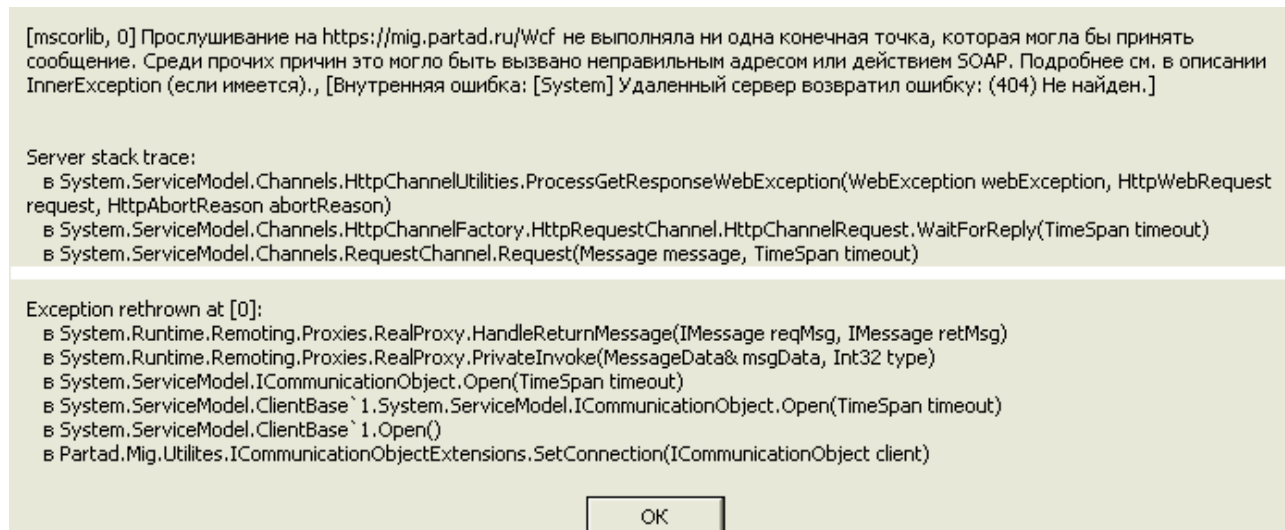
[mscorlib, 0] Прослушивание на https://mig.partad.ru/Wcf не выполняла ни одна конечная точка, которая могла бы принять сообщение. Среди прочих причин это могло быть вызвано неправильным адресом или действием SOAP. Подробнее см. в описании InnerException (если имеется)., [Внутренняя ошибка: [System] Удаленный сервер возвратил ошибку: (404) Не найден.]

Server stack trace:
в System.ServiceModel.Channels.HttpChannelUtilities.ProcessGetResponseWebException(WebException webException, HttpWebRequest request, HttpAbortReason abortReason)
в System.ServiceModel.Channels.HttpChannelFactory.HttpRequestChannel.HttpChannelRequest.WaitForReply(TimeSpan timeout)
в System.ServiceModel.Channels.RequestChannel.Request(Message message, TimeSpan timeout)

Exception rethrown at [0]:
в System.Runtime.Remoting.Proxies.RealProxy.HandleReturnMessage(IMessage reqMsg, IMessage retMsg)
в System.Runtime.Remoting.Proxies.RealProxy.PrivateInvoke(MessageData& msgData, Int32 type)
в System.ServiceModel.ICommunicationObject.Open(TimeSpan timeout)
в System.ServiceModel.ClientBase`1.System.ServiceModel.ICommunicationObject.Open(TimeSpan timeout)
в System.ServiceModel.ClientBase`1.Open()
в Partad.Mig.Utilites.ICommunicationObjectExtensions.SetConnection(ICommunicationObject client)

OK